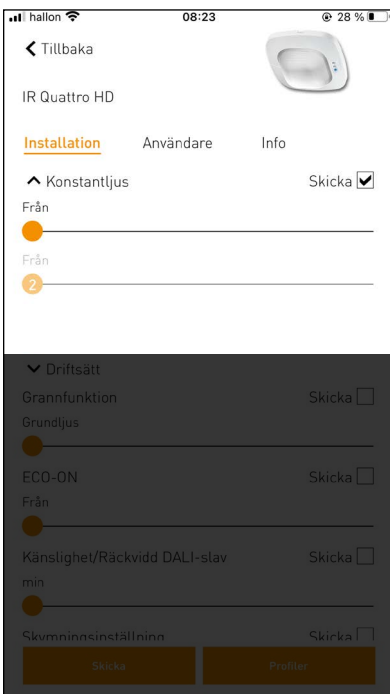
hallon 08:23 28 %

Tillbaka

IR Quattro HD

Installation Användare Info

Konstantljus Skicka

Från

Från

2

Driftsätt

Grannfunktion Skicka

Grundljus

ECO-ON Skicka

Från

Känslighet/Räckvidd DALI-slav Skicka

min

Skymningsinställning Skicka

Skicka Profiler